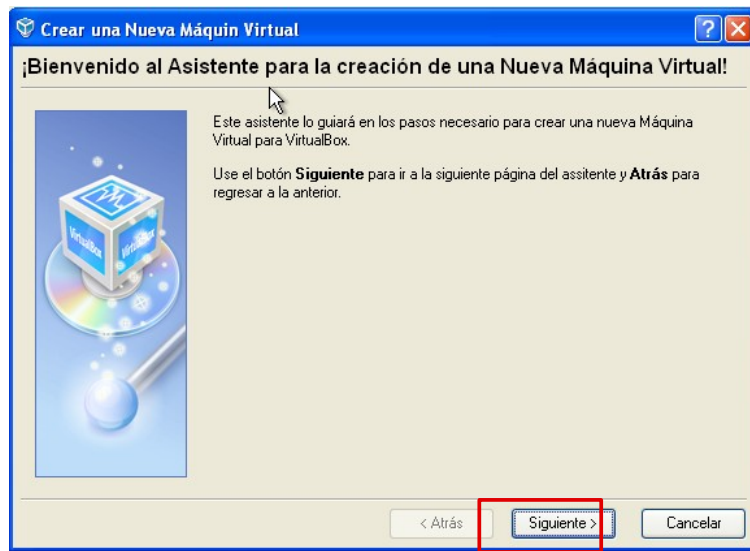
Crear una Nueva Máquin Virtual

¡Bienvenido al Asistente para la creación de una Nueva Máquina Virtual!

Este asistente lo guiará en los pasos necesario para crear una nueva Máquina Virtual para VirtualBox.

Use el botón **Siguiente** para ir a la siguiente página del assitente y **Atrás** para regresar a la anterior.

VirtualBox

< Atrás

Siguiente >

Cancelar